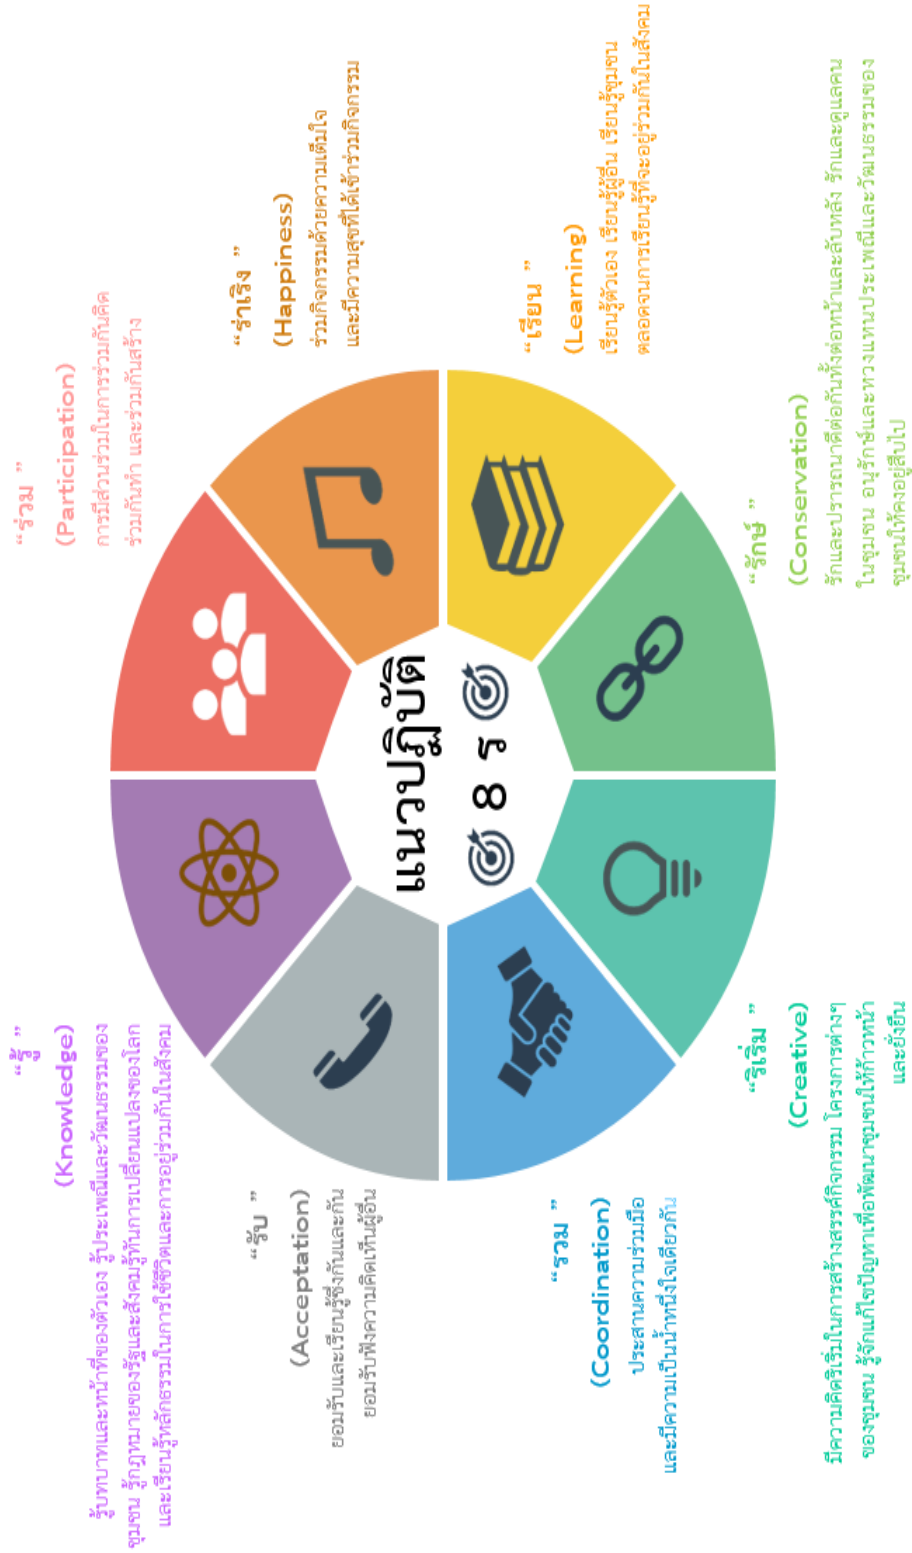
แนวปฏิบัติ 8 ร

"ร่วม"
(Participation)
การมีส่วนร่วมในการร่วมกันคิด ร่วมกันทำ และร่วมกันสร้าง

"ร่าเริง"
(Happiness)
ร่วมกิจกรรมด้วยความเต็มใจ และมีความสุขที่ได้เข้าร่วมกิจกรรม

"เรียน"
(Learning)
เรียนรู้ตัวเอง เรียนรู้ผู้อื่น เรียนรู้ชุมชน ตลอดจนการเรียนรู้ที่จะอยู่ร่วมกันในสังคม

"รักษ์"
(Conservation)
รักและปรารถนาดีต่อกันทั้งต่อหน้าและลับหลัง รักและดูแลคนในชุมชน อนุรักษ์และหวงแหนประเพณีและวัฒนธรรมของชุมชนให้คงอยู่สืบไป

"ริเริ่ม"
(Creative)
มีความคิดริเริ่มในการสร้างสรรค์กิจกรรม โครงการต่างๆ ของชุมชน รู้จักแก้ไขปัญหาเพื่อพัฒนาชุมชนให้ก้าวหน้าและยั่งยืน

"รวม"
(Coordination)
ประสานความร่วมมือ และมีความเป็นน้ำหนึ่งใจเดียวกัน

"รับ"
(Acceptation)
ยอมรับและเรียนรู้ซึ่งกันและกัน ยอมรับฟังความคิดเห็นผู้อื่น

"รู้"
(Knowledge)
รู้บทบาทและหน้าที่ของตัวเอง รู้ประเพณีและวัฒนธรรมของชุมชน รู้กฎหมายของรัฐและสังคมรู้ทันการเปลี่ยนแปลงของโลก และเรียนรู้หลักธรรมในการใช้ชีวิตและการอยู่ร่วมกันในสังคม